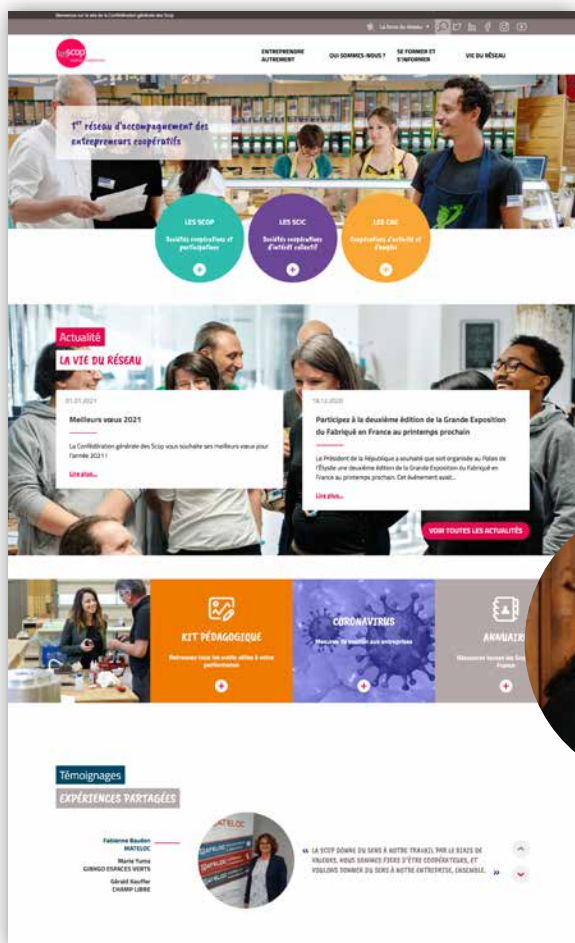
Bienvenue sur le site de la Confédération générale des Scop

Le Scop

ENTREPRENDRE AUTREMENT

QUI SOMMES-NOUS ?

SE FORMER ET S'INFORMER

VIE DU RÉSEAU

1er réseau d'accompagnement des entrepreneurs coopératifs

LES SCOP
Sociétés coopératives et participatives

LES SCIC
Sociétés coopératives d'intérêt collectif

LES CAE
Coopératives d'activité et d'emploi

Actualité
LA VIE DU RÉSEAU

01.01.2021
Meilleurs vœux 2021
La Confédération générale des Scop vous souhaite ses meilleurs vœux pour l'année 2021 !
Lire plus...

18.12.2020
Participez à la deuxième édition de la Grande Exposition du Fabriqué en France au printemps prochain
Le Président de la République a souhaité que soit organisée au Palais de l'Élysée une deuxième édition de la Grande Exposition du Fabriqué en France au printemps prochain. Cet événement avait...
Lire plus...

VOIR TOUTES LES ACTUALITÉS

KIT PÉDAGOGIQUE
Retrouvez tous les outils utiles à votre performance

CORONAVIRUS
Mesures de soutien aux entreprises

ANNUAIRE
Découvrez toutes les Scop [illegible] France

Témoignages
EXPÉRIENCES PARTAGÉES

Fabienne Baudon
MATELOC

Marie Yuma
GINKGO ESPACES VERTS

Gérald Kauffer
CHAMP LIBRE

« LA SCOP DONNE DU SENS À NOTRE TRAVAIL PAR LE BIAIS DE VALEURS, NOUS SOMMES FIERS D'ÊTRE COOPÉRATEURS, ET VOULONS DONNER DU SENS À NOTRE ENTREPRISE, ENSEMBLE. »